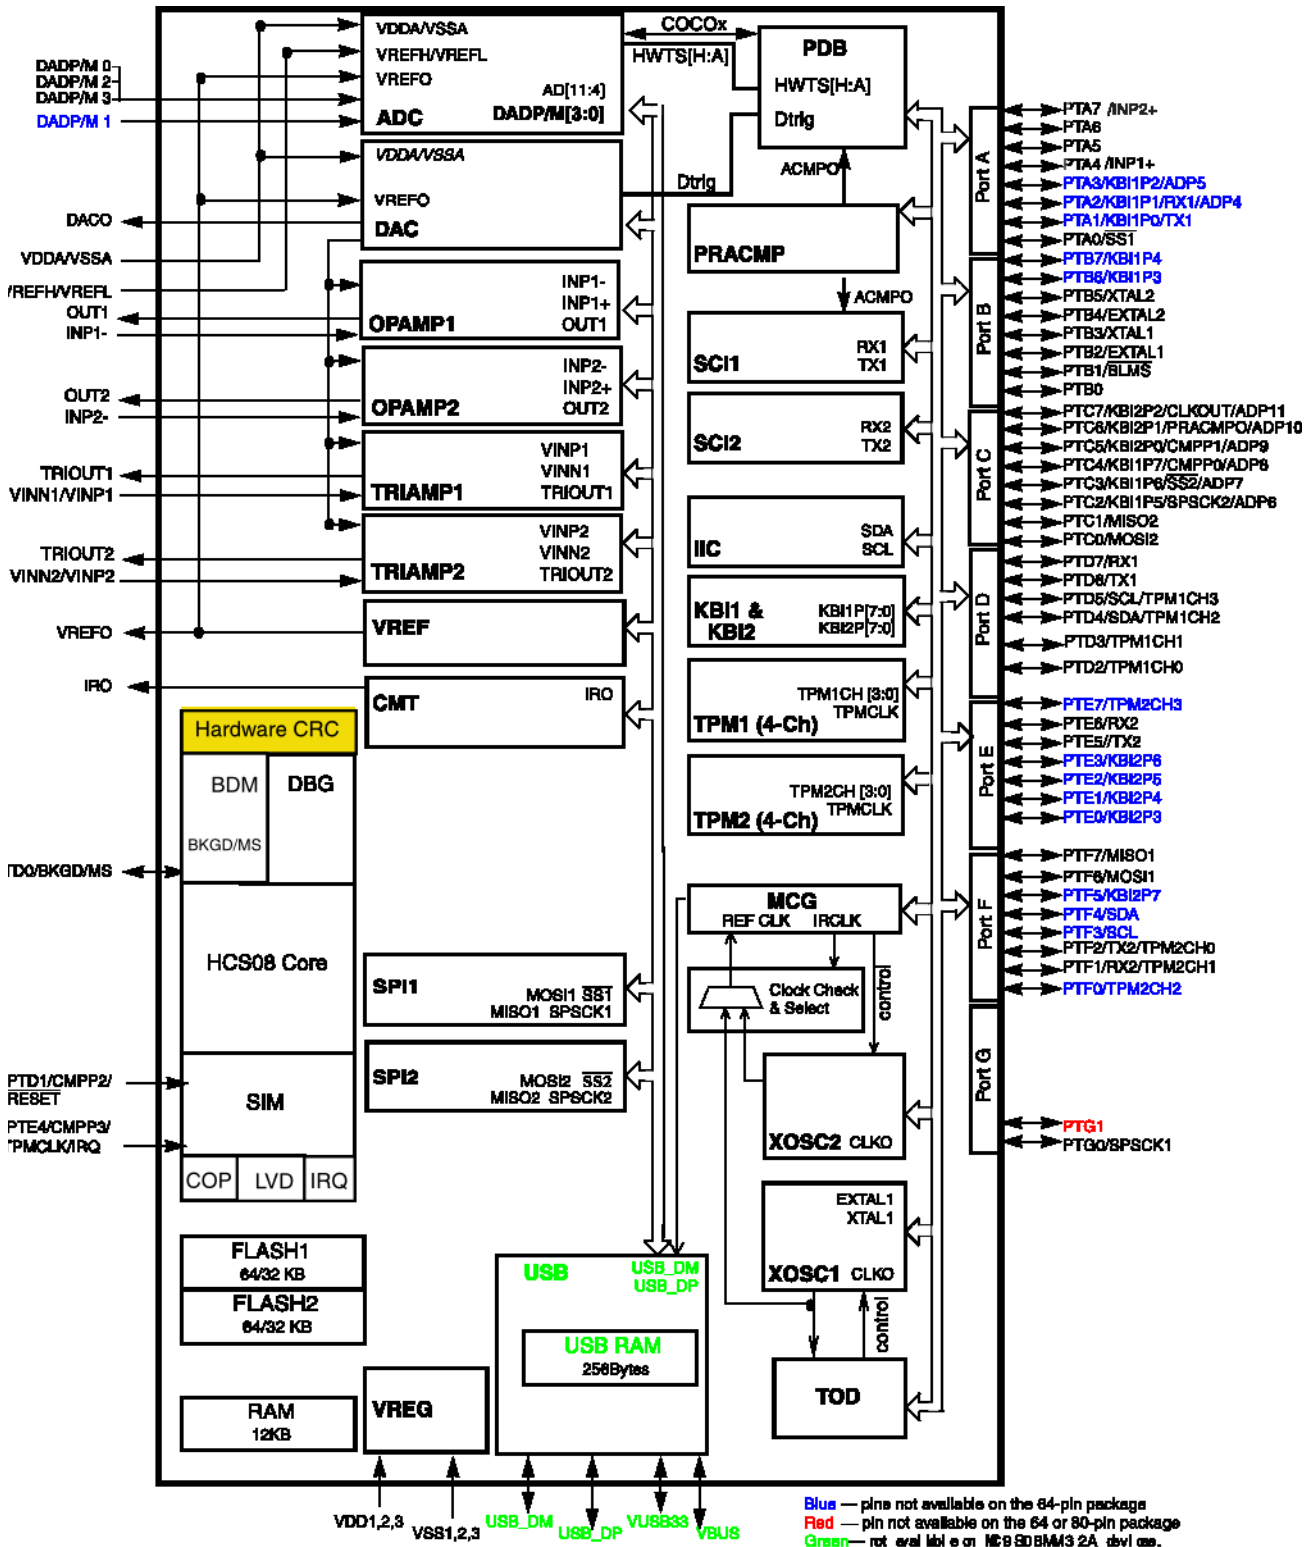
DADP/M 0
DADP/M 2
DADP/M 3
DADP/M 1
DACO
VDDA/VSSA
/REFH/VREFL
OUT1
INP1-
OUT2
INP2-
TRIOUT1
VINN1/VINP1
TRIOUT2
VINN2/VINP2
VREFO
IRO
TDO/BKGD/MS
PTD1/CMPP2/ $\overline{RESET}$
PTE4/CMPP3/ TPMCLK/IRQ

VDDA/VSSA
VREFH/VREFL
VREFO
AD[11:4]
ADC
DADP/M[3:0]
COCOx
HWTS[H:A]
PDB
HWTS[H:A]
Dtrig
VDDA/VSSA
VREFO
DAC
Dtrig
ACMPO
PRACMP
ACMPO
INP1-
INP1+
OPAMP1
OUT1
INP2-
INP2+
OPAMP2
OUT2
VINP1
VINN1
TRIAMP1
TRIOUT1
VINP2
VINN2
TRIAMP2
TRIOUT2
VREF
CMT
IRO
SCI1
RX1
TX1
SCI2
RX2
TX2
IIC
SDA
SCL
KBI1 &
KBI2
KBI1P[7:0]
KBI2P[7:0]
TPM1CH [3:0]
TPMCLK
TPM1 (4-Ch)
TPM2CH [3:0]
TPMCLK
TPM2 (4-Ch)
Hardware CRC
BDM
DBG
BKGD/MS
HCS08 Core
SIM
COP
LVD
IRQ
MCG
REF CLK
IRCLK
Clock Check & Select
control
XOSC2
CLKO
EXTAL1
XTAL1
XOSC1
CLKO
control
TOD
SPI1
MOSI1 $\overline{SS1}$
MISO1 SPSCK1
SPI2
MOSI2 $\overline{SS2}$
MISO2 SPSCK2
FLASH1
64/32 KB
FLASH2
64/32 KB
RAM
12KB
VREG
USB
USB_DM
USB_DP
USB RAM
256Bytes

Port A
Port B
Port C
Port D
Port E
Port F
Port G

PTA7 /INP2+
PTA6
PTA5
PTA4 /INP1+
PTA3/KBI1P2/ADP5
PTA2/KBI1P1/RX1/ADP4
PTA1/KBI1P0/TX1
PTA0/$\overline{SS1}$
PTB7/KBI1P4
PTB6/KBI1P3
PTB5/XTAL2
PTB4/EXTAL2
PTB3/XTAL1
PTB2/EXTAL1
PTB1/BLMS
PTB0
PTC7/KBI2P2/CLKOUT/ADP11
PTC6/KBI2P1/PRACMPO/ADP10
PTC5/KBI2P0/CMPP1/ADP9
PTC4/KBI1P7/CMPP0/ADP8
PTC3/KBI1P6/$\overline{SS2}$/ADP7
PTC2/KBI1P5/SPSCK2/ADP6
PTC1/MISO2
PTC0/MOSI2
PTD7/RX1
PTD6/TX1
PTD5/SCL/TPM1CH3
PTD4/SDA/TPM1CH2
PTD3/TPM1CH1
PTD2/TPM1CH0
PTE7/TPM2CH3
PTE6/RX2
PTE5//TX2
PTE3/KBI2P6
PTE2/KBI2P5
PTE1/KBI2P4
PTE0/KBI2P3
PTF7/MISO1
PTF6/MOSI1
PTF5/KBI2P7
PTF4/SDA
PTF3/SCL
PTF2/TX2/TPM2CH0
PTF1/RX2/TPM2CH1
PTF0/TPM2CH2
PTG1
PTG0/SPSCK1

VDD1,2,3
VSS1,2,3
USB_DM
USB_DP
VUSB33
VBUS

Blue — pins not available on the 64-pin package
Red — pin not available on the 64 or 80-pin package
Green— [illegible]